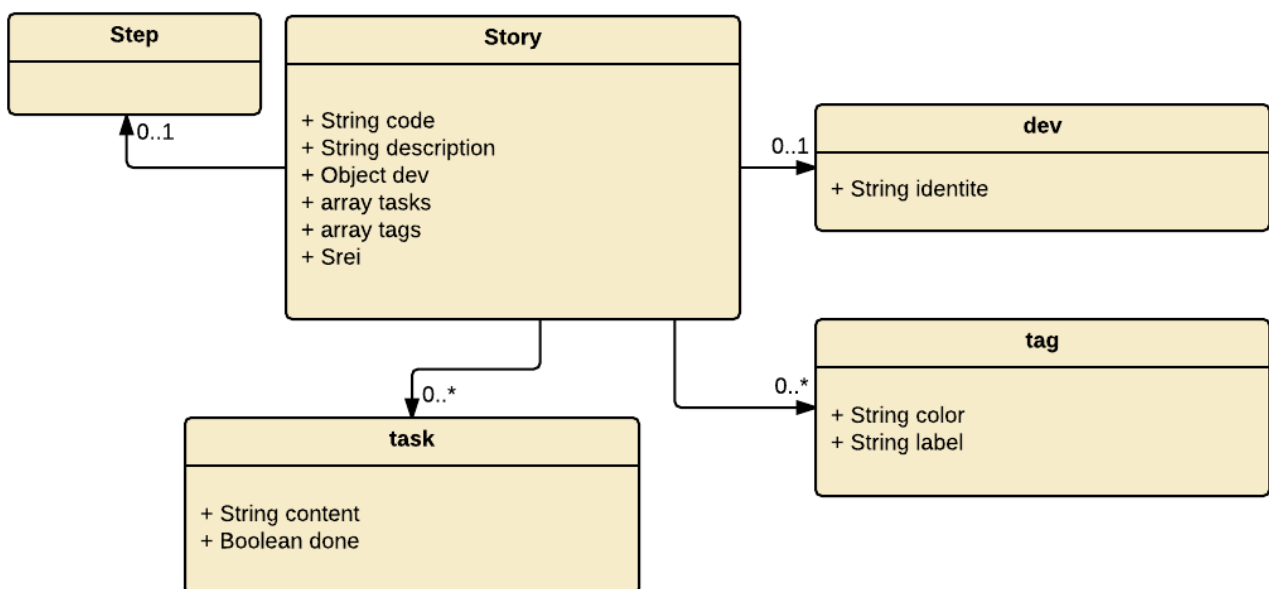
Step

0..1

Story

+ String code
+ String description
+ Object dev
+ array tasks
+ array tags
+ Srei

0..1

dev

+ String identite

tag

0..*

+ String color
+ String label

0..*

task

+ String content
+ Boolean done